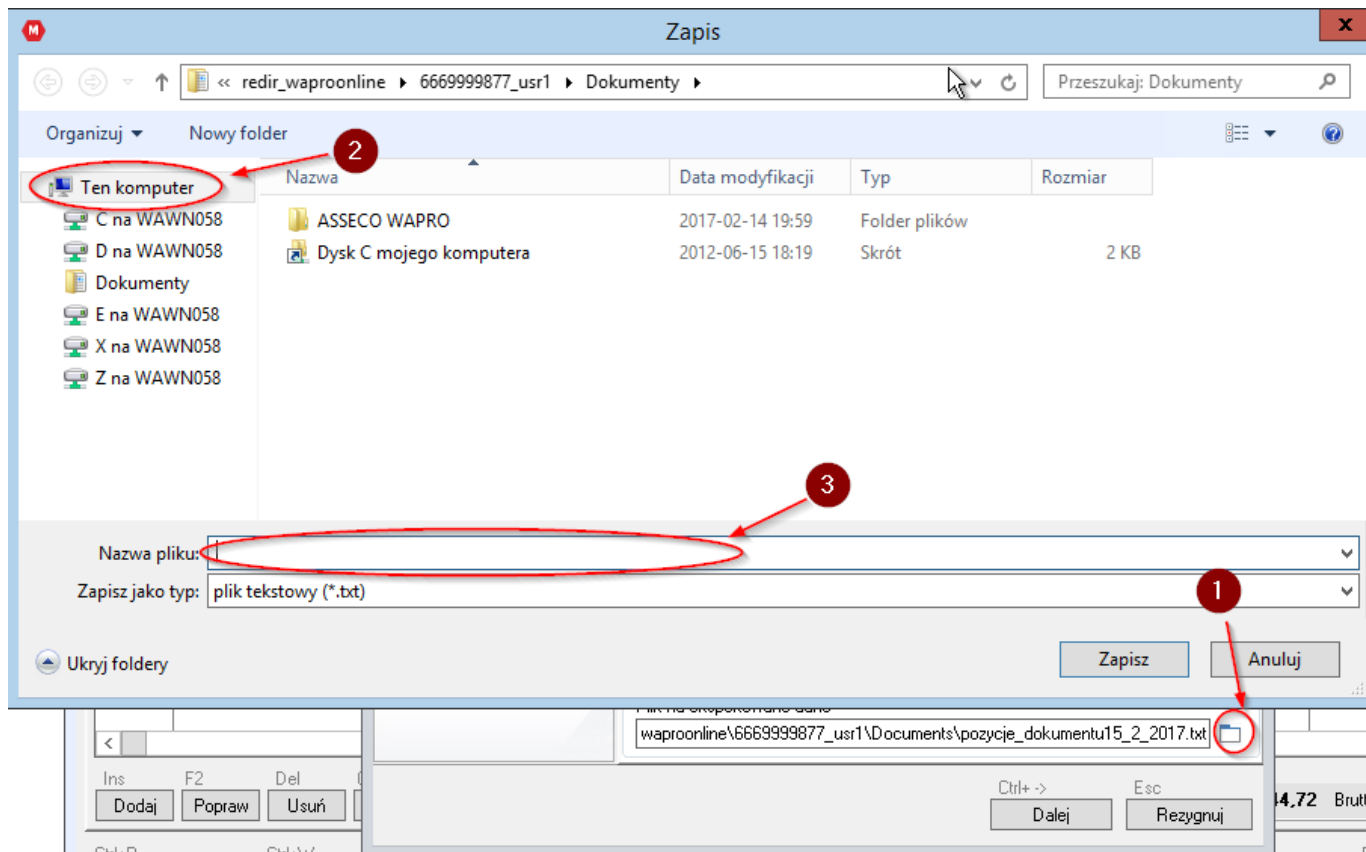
Zapis

« redir_waproonline ▸ 6669999877_usr1 ▸ Dokumenty ▸

Przeszukaj: Dokumenty

Organizuj ▾ Nowy folder

2

Ten komputer
C na WAWN058
D na WAWN058
Dokumenty
E na WAWN058
X na WAWN058
Z na WAWN058

| Nazwa | Data modyfikacji | Typ | Rozmiar |
|---|---|---|---|
| ASSECO WAPRO | 2017-02-14 19:59 | Folder plików | |
| Dysk C mojego komputera | 2012-06-15 18:19 | Skrót | 2 KB |

3

Nazwa pliku:

Zapisz jako typ: plik tekstowy (*.txt)

1

Ukryj foldery

Zapisz Anuluj

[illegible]

waproonline\6669999877_usr1\Documents\pozycje_dokumentu15_2_2017.txt

Ins F2 Del

Dodaj Popraw Usuń

Ctrl+ -> Esc

Dalej Rezygnuj

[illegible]4,72 Brut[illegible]